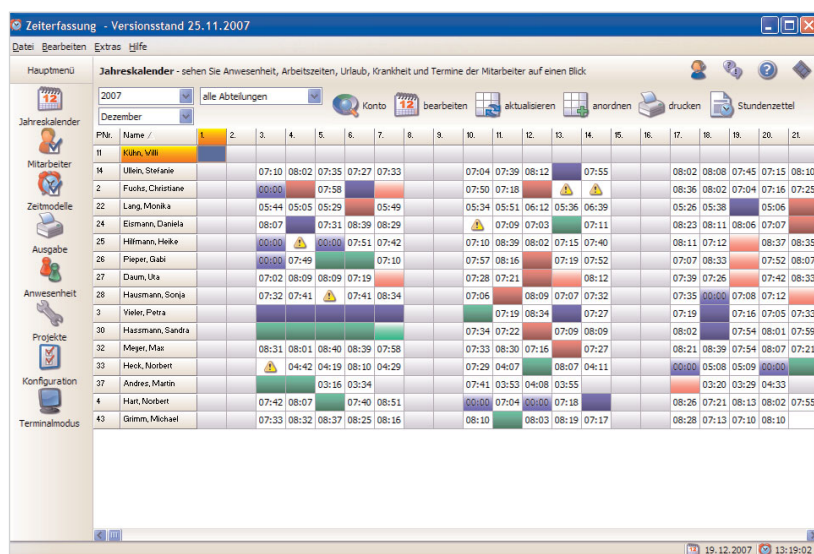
Zeiterfassung - Versionsstand 25.11.2007

Datei Bearbeiten Extras Hilfe

Hauptmenü

Jahreskalender - sehen Sie Anwesenheit, Arbeitszeiten, Urlaub, Krankheit und Termine der Mitarbeiter auf einen Blick

Jahreskalender
Mitarbeiter
Zeitmodelle
Ausgabe
Anwesenheit
Projekte
Konfiguration
Terminalmodus

2007
alle Abteilungen
Dezember
Konto
bearbeiten
aktualisieren
anordnen
drucken
Stundenzettel

| PNr. | Name / | 1. | 2. | 3. | 4. | 5. | 6. | 7. | 8. | 9. | 10. | 11. | 12. | 13. | 14. | 15. | 16. | 17. | 18. | 19. | 20. | 21. |
|---|---|---|---|---|---|---|---|---|---|---|---|---|---|---|---|---|---|---|---|---|---|---|
| 11 | Kühn, Willi | | | | | | | | | | | | | | | | | | | | | |
| 14 | Ullein, Stefanie | | | 07:10 | 08:02 | 07:35 | 07:27 | 07:33 | | | 07:04 | 07:39 | 08:12 | | 07:55 | | | 08:02 | 08:08 | 07:45 | 07:15 | 08:10 |
| 2 | Fuchs, Christiane | | | 00:00 | | 07:58 | | | | | 07:50 | 07:18 | | | | | | 08:36 | 08:02 | 07:04 | 07:16 | 07:25 |
| 22 | Lang, Monika | | | 05:44 | 05:05 | 05:29 | | 05:49 | | | 05:34 | 05:51 | 06:12 | 05:36 | 06:39 | | | 05:26 | 05:38 | | 05:06 | |
| 24 | Eismann, Daniela | | | 08:07 | | 07:31 | 08:39 | 08:29 | | | | 07:09 | 07:03 | | 07:11 | | | 08:23 | 08:11 | 08:06 | 07:07 | |
| 25 | Hilfmann, Heike | | | 00:00 | | 00:00 | 07:51 | 07:42 | | | 07:10 | 08:39 | 08:02 | 07:15 | 07:40 | | | 08:11 | 07:12 | | 08:37 | 08:35 |
| 26 | Pieper, Gabi | | | 00:00 | 07:49 | | | 07:10 | | | 07:57 | 08:16 | | 07:19 | 07:52 | | | 07:07 | 08:33 | | 07:52 | 08:07 |
| 27 | Daum, Uta | | | 07:02 | 08:09 | 08:09 | 07:19 | | | | 07:28 | 07:21 | | | 08:12 | | | 07:39 | 07:26 | | 07:42 | 08:33 |
| 28 | Hausmann, Sonja | | | 07:32 | 07:41 | | 07:41 | 08:34 | | | 07:06 | | 08:09 | 07:07 | 07:32 | | | 07:35 | 00:00 | 07:08 | 07:12 | |
| 3 | Vieler, Petra | | | | | | | | | | | 07:19 | 08:34 | | 07:27 | | | 07:19 | | 07:16 | 07:05 | 07:33 |
| 30 | Hassmann, Sandra | | | | | | | | | | 07:34 | 07:22 | | 07:09 | 08:09 | | | 08:02 | | 07:54 | 08:01 | 07:59 |
| 32 | Meyer, Max | | | 08:31 | 08:01 | 08:40 | 08:39 | 07:58 | | | 07:33 | 08:30 | 07:16 | | 07:27 | | | 08:21 | 08:39 | 07:54 | 08:07 | 07:21 |
| 33 | Heck, Norbert | | | | 04:42 | 04:19 | 08:10 | 04:29 | | | 07:29 | 04:07 | | 08:07 | 04:11 | | | 00:00 | 05:08 | 05:09 | 00:00 | |
| 37 | Andres, Martin | | | | | 03:16 | 03:34 | | | | 07:41 | 03:53 | 04:08 | 03:55 | | | | | 03:20 | 03:29 | 04:33 | |
| 4 | Hart, Norbert | | | 07:42 | 08:07 | | 07:40 | 08:51 | | | 00:00 | 07:04 | 00:00 | 07:18 | | | | 08:26 | 07:21 | 08:13 | 08:02 | 07:55 |
| 43 | Grimm, Michael | | | 07:33 | 08:32 | 08:37 | 08:25 | 08:16 | | | 08:10 | | 08:03 | 08:19 | 07:17 | | | 08:28 | 07:13 | 07:10 | 08:10 | |

19.12.2007 13:19:02